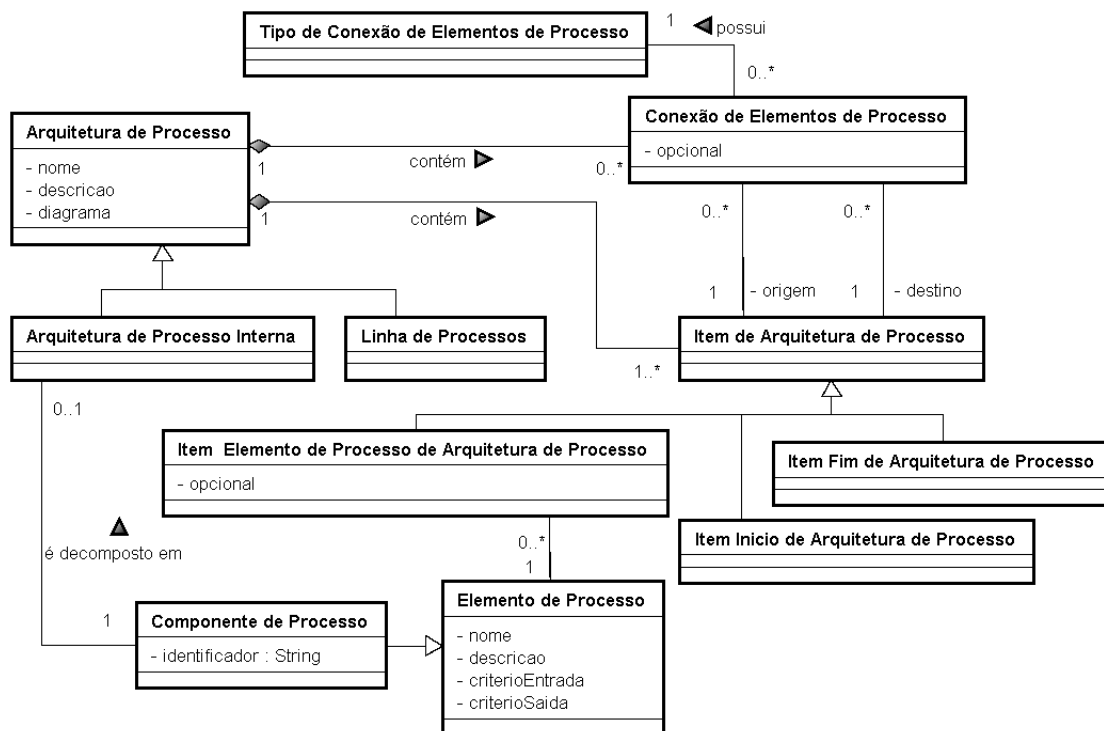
Tipo de Conexão de Elementos de Processo

1 possui

0..*

Conexão de Elementos de Processo

- opcional

Arquitetura de Processo

- nome
- descricao
- diagrama

1 contém 0..*

1 contém

0..* 0..*

1 - origem 1 - destino

Arquitetura de Processo Interna

Linha de Processos

Item de Arquitetura de Processo

1..*

0..1

Item Elemento de Processo de Arquitetura de Processo

- opcional

Item Fim de Arquitetura de Processo

é decomposto em

0..*
1

Item Inicio de Arquitetura de Processo

1

Componente de Processo

- identificador : String

Elemento de Processo

- nome
- descricao
- criterioEntrada
- criterioSaida